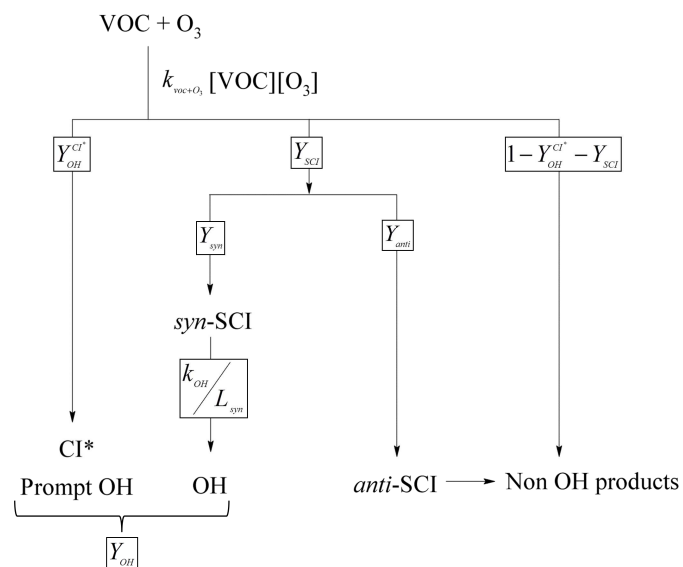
VOC + $O_3$

$k_{voc+O_3}$ [VOC][$O_3$]

$Y_{OH}^{CI^*}$

$Y_{SCI}$

$1-Y_{OH}^{CI^*}-Y_{SCI}$

$Y_{syn}$

$Y_{anti}$

*syn*-SCI

$k_{OH}/L_{syn}$

CI*

Prompt OH

OH

*anti*-SCI

Non OH products

$Y_{OH}$